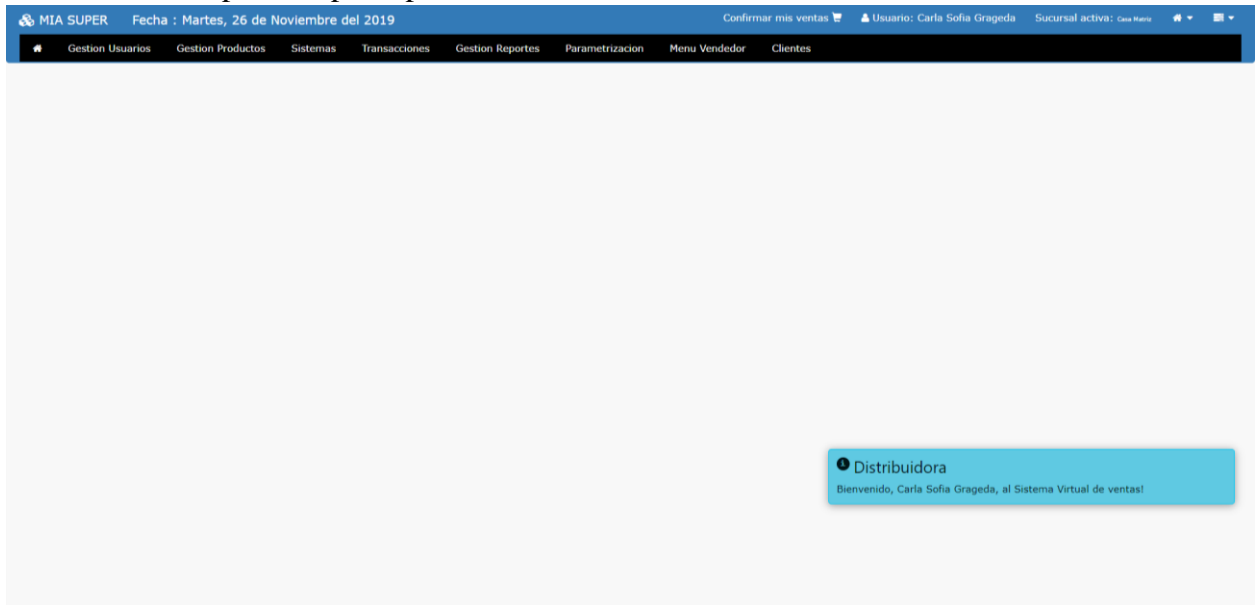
MIA SUPER Fecha : Martes, 26 de Noviembre del 2019 Confirmar mis ventas Usuario: Carla Sofia Grageda Sucursal activa: Casa Matriz

Gestion Usuarios Gestion Productos Sistemas Transacciones Gestion Reportes Parametrizacion Menu Vendedor Clientes

Distribuidora

Bienvenido, Carla Sofia Grageda, al Sistema Virtual de ventas!